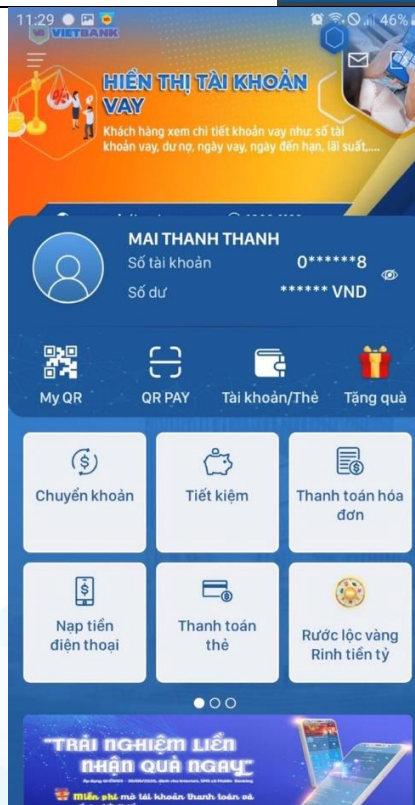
11:29 46%
VIETBANK
HIỂN THỊ TÀI KHOẢN VAY
Khách hàng xem chi tiết khoản vay như: số tài khoản vay, dư nợ, ngày vay, ngày đến hạn, lãi suất,....
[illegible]
MAI THANH THANH
Số tài khoản 0******8
Số dư ****** VND
My QR
QR PAY
Tài khoản/Thẻ
Tặng quà
Chuyển khoản
Tiết kiệm
Thanh toán hóa đơn
Nạp tiền điện thoại
Thanh toán thẻ
Rước lộc vàng Rinh tiền tỷ
"TRẢI NGHIỆM LIỀN NHẬN QUÀ NGAY"
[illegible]
Miễn phí mở tài khoản thanh toán và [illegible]